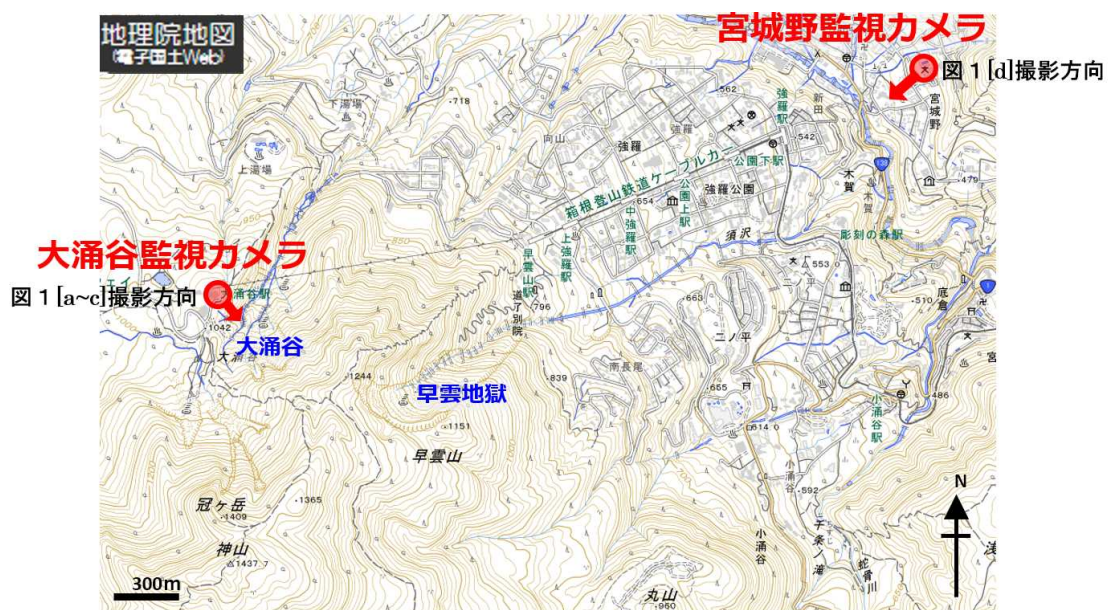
地理院地図
(電子国土Web)

宮城野監視カメラ
図１[d]撮影方向

大涌谷監視カメラ
図１[a~c]撮影方向
大涌谷
早雲地獄

上湯場
下湯場
·718
向山
強羅
強羅
562
強羅駅
新田
宮城野
公園下駅
強羅公園
木賀
·479
箱根登山鉄道ケーブルカー
公園上駅
中強羅駅
上強羅駅
早雲山駅
·654
彫刻の森駅
須沢
553
大涌谷駅
1042
道了別院
·796
·510
底倉
宮
二ノ平
南長尾
·839
·665
486
小涌谷駅
·1244
·1151
早雲山
614
冠ヶ岳
·1409
·1365
神山
1437
小涌谷
·592
千条ノ滝
蛇骨川
丸山
·960
浅
N
300m